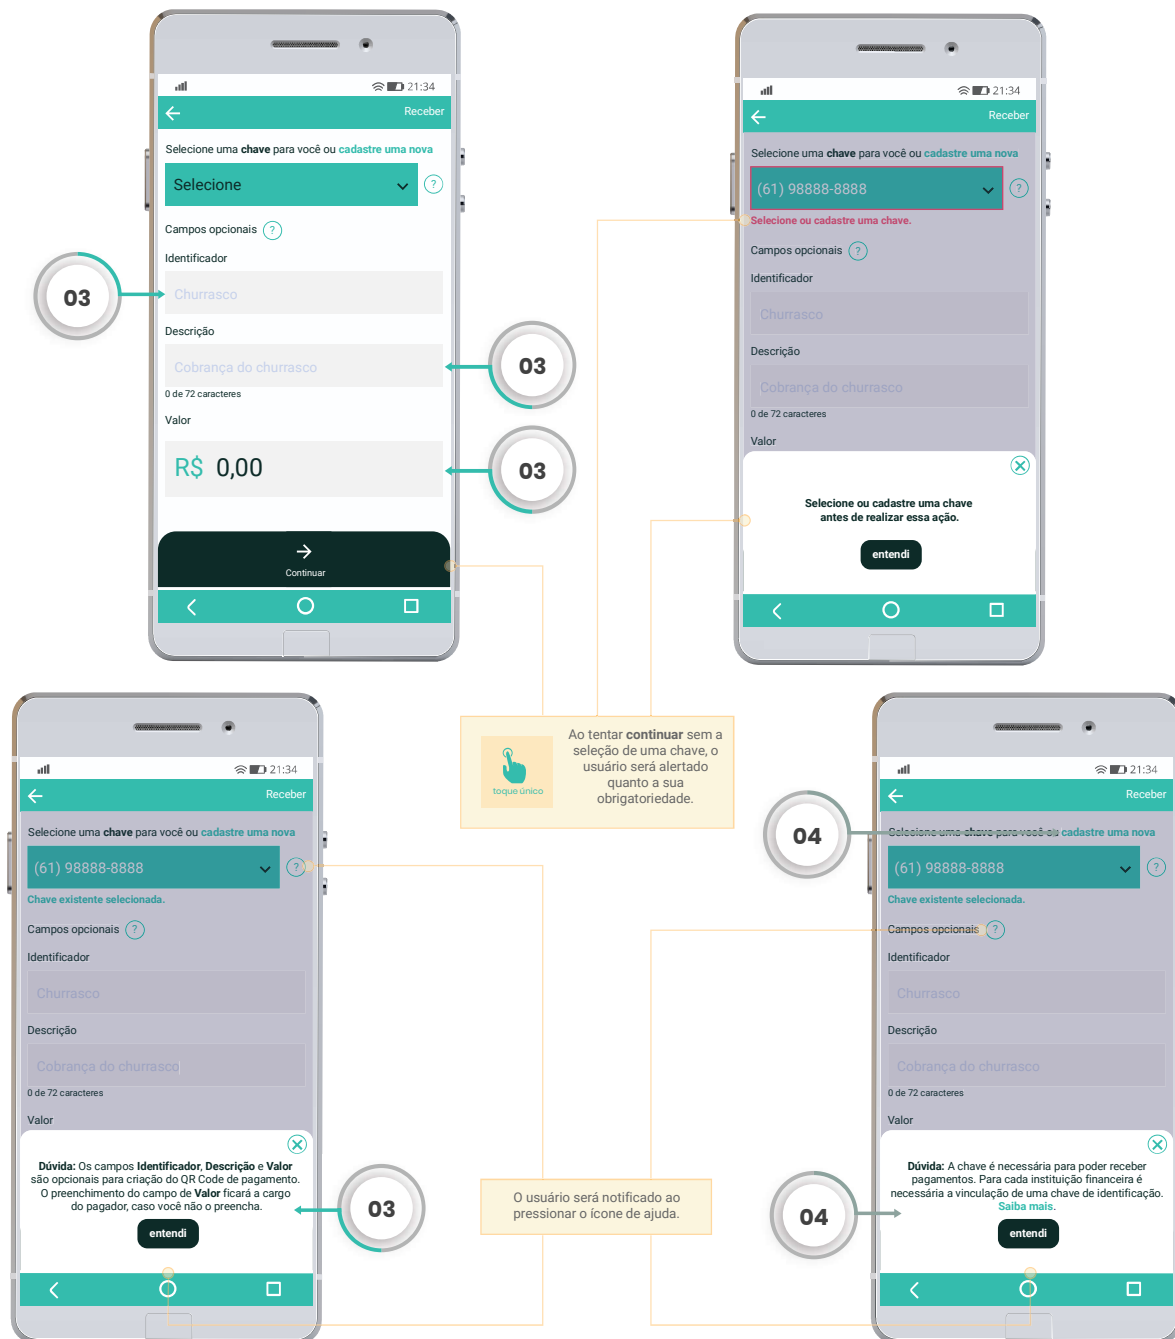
21:34
Receber
Selecione uma **chave** para você ou cadastre uma nova
Selecione
?
Campos opcionais ?
Identificador
Churrasco
Descrição
Cobrança do churrasco
0 de 72 caracteres
Valor
R$ 0,00
Continuar

03
03
03

21:34
Receber
Selecione uma **chave** para você ou cadastre uma nova
(61) 98888-8888
?
Selecione ou cadastre uma chave.
Campos opcionais ?
Identificador
Churrasco
Descrição
Cobrança do churrasco
0 de 72 caracteres
Valor
Selecione ou cadastre uma chave antes de realizar essa ação.
entendi

toque único
Ao tentar **continuar** sem a seleção de uma chave, o usuário será alertado quanto a sua obrigatoriedade.

21:34
Receber
Selecione uma **chave** para você ou cadastre uma nova
(61) 98888-8888
?
Chave existente selecionada.
Campos opcionais ?
Identificador
Churrasco
Descrição
Cobrança do churrasco
0 de 72 caracteres
Valor
**Dúvida:** Os campos **Identificador**, **Descrição** e **Valor** são opcionais para criação do QR Code de pagamento. O preenchimento do campo de **Valor** ficará a cargo do pagador, caso você não o preencha.
entendi

03

O usuário será notificado ao pressionar o ícone de ajuda.

04
21:34
Receber
Selecione uma chave para você ou cadastre uma nova
(61) 98888-8888
?
Chave existente selecionada.
Campos opcionais ?
Identificador
Churrasco
Descrição
Cobrança do churrasco
0 de 72 caracteres
Valor
**Dúvida:** A chave é necessária para poder receber pagamentos. Para cada instituição financeira é necessária a vinculação de uma chave de identificação. Saiba mais.
entendi

04